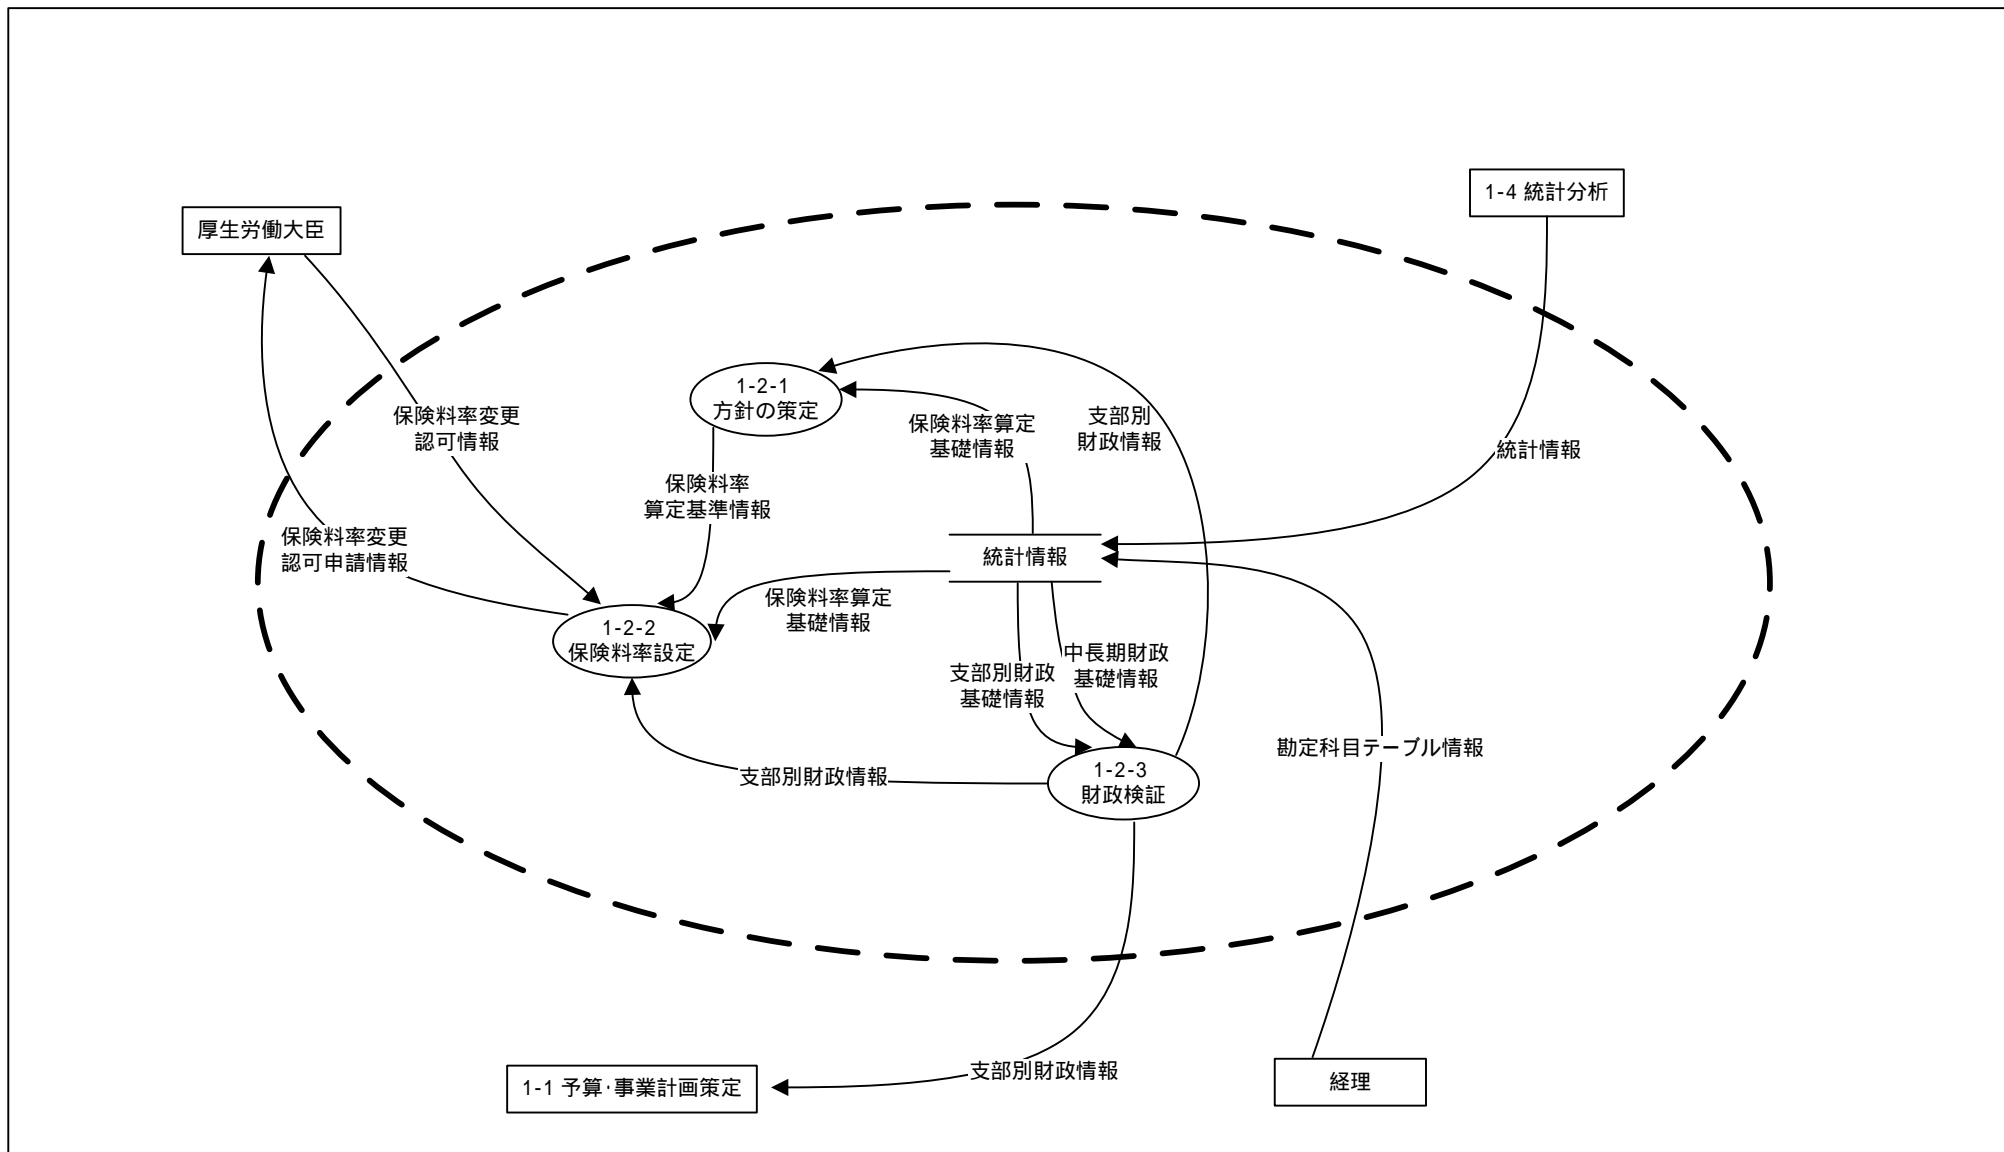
1-4 統計分析

厚生労働大臣

1-2-1
方針の策定

保険料率算定
基礎情報

支部別
財政情報

保険料率変更
認可情報

統計情報

保険料率
算定基準情報

保険料率変更
認可申請情報

統計情報

保険料率算定
基礎情報

1-2-2
保険料率設定

支部別財政
基礎情報

中長期財政
基礎情報

勘定科目テーブル情報

支部別財政情報

1-2-3
財政検証

支部別財政情報

1-1 予算･事業計画策定

経理